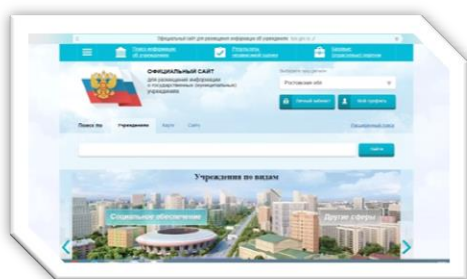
Официальный сайт для размещения информации об учреждениях bus.gov.ru

Поиск информации об учреждениях

Результаты независимой оценки

Бюджет государственных структур

ОФИЦИАЛЬНЫЙ САЙТ
для размещения информации о государственных (муниципальных) учреждениях

Выберите регион

Ростовская обл

Личный кабинет

Мой профиль

Поиск по:

Учреждениям

Карте

Сайту

Расширенный поиск

Найти

Учреждения по видам

Социальное обеспечение

Другие сферы